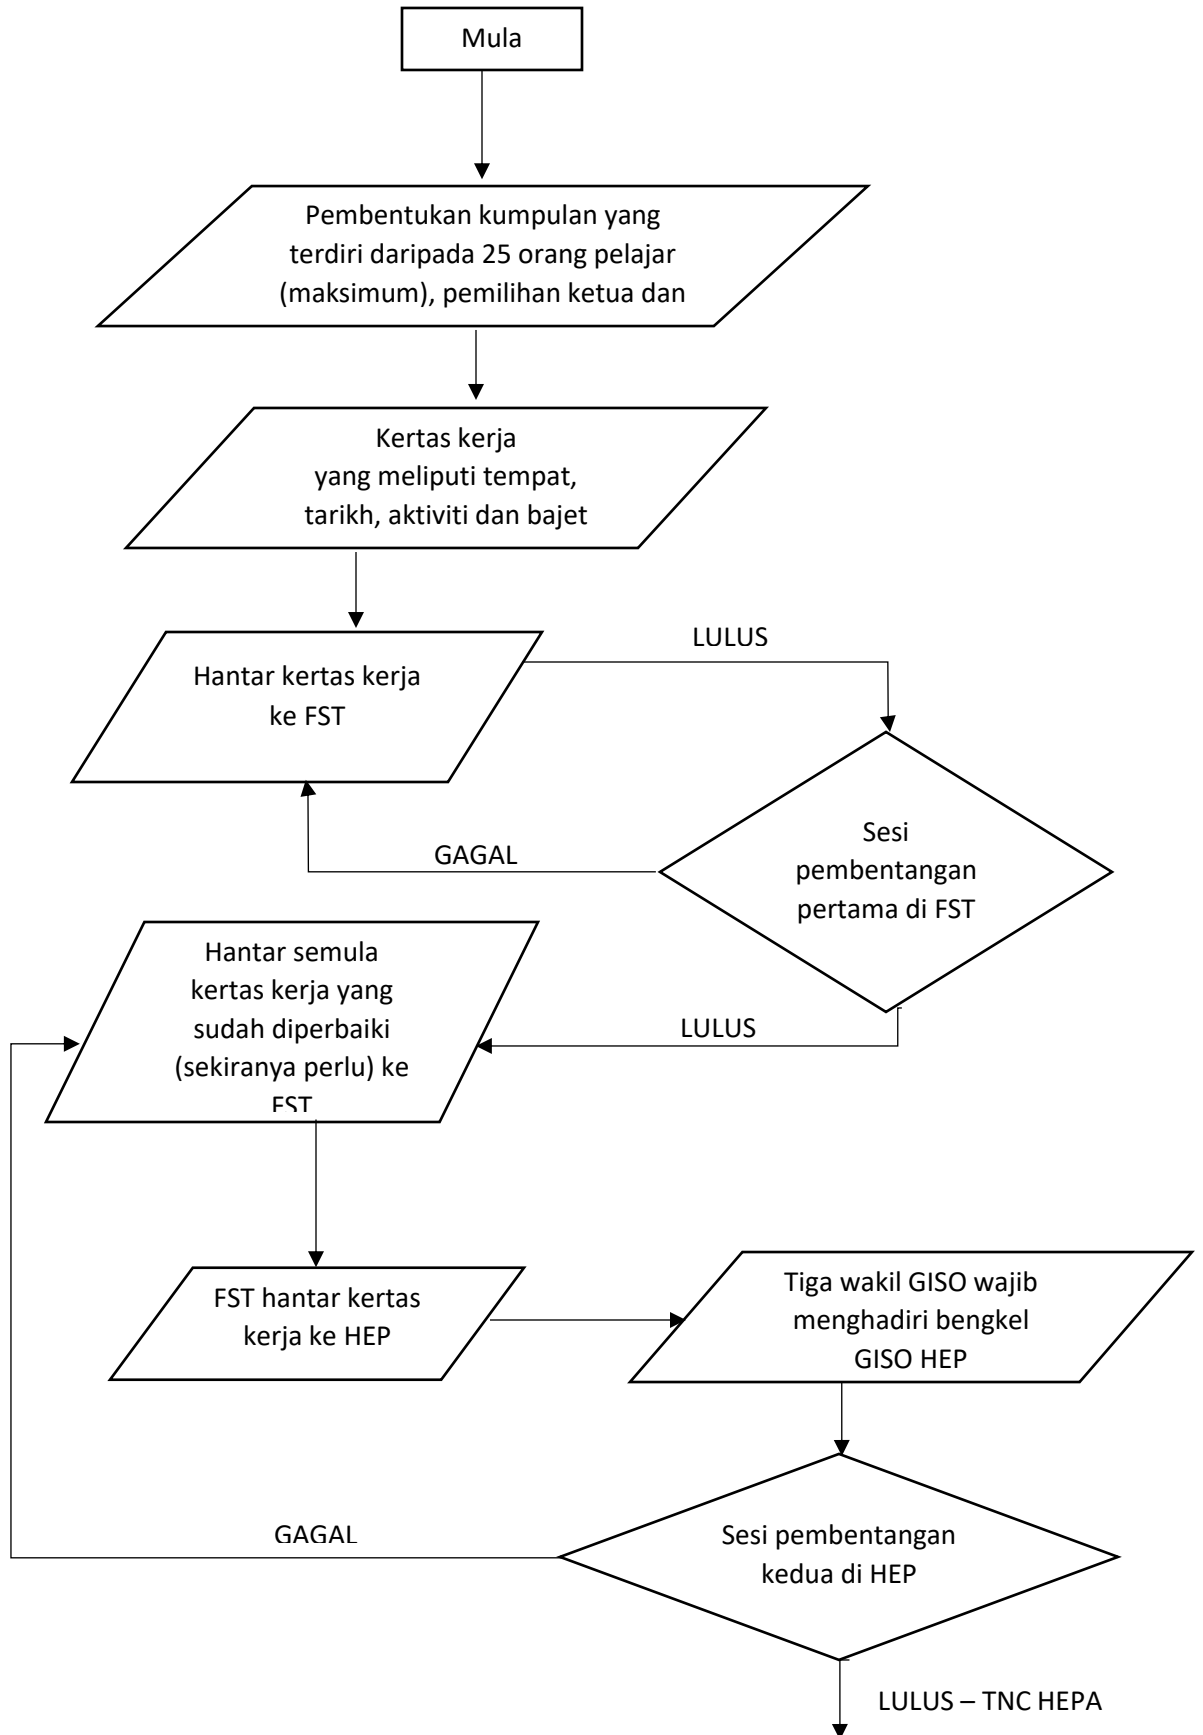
Mula

Pembentukan kumpulan yang terdiri daripada 25 orang pelajar (maksimum), pemilihan ketua dan

Kertas kerja yang meliputi tempat, tarikh, aktiviti dan bajet

Hantar kertas kerja ke FST

LULUS

Sesi pembentangan pertama di FST

GAGAL

Hantar semula kertas kerja yang sudah diperbaiki (sekiranya perlu) ke FST

LULUS

FST hantar kertas kerja ke HEP

Tiga wakil GISO wajib menghadiri bengkel GISO HEP

GAGAL

Sesi pembentangan kedua di HEP

LULUS – TNC HEPA